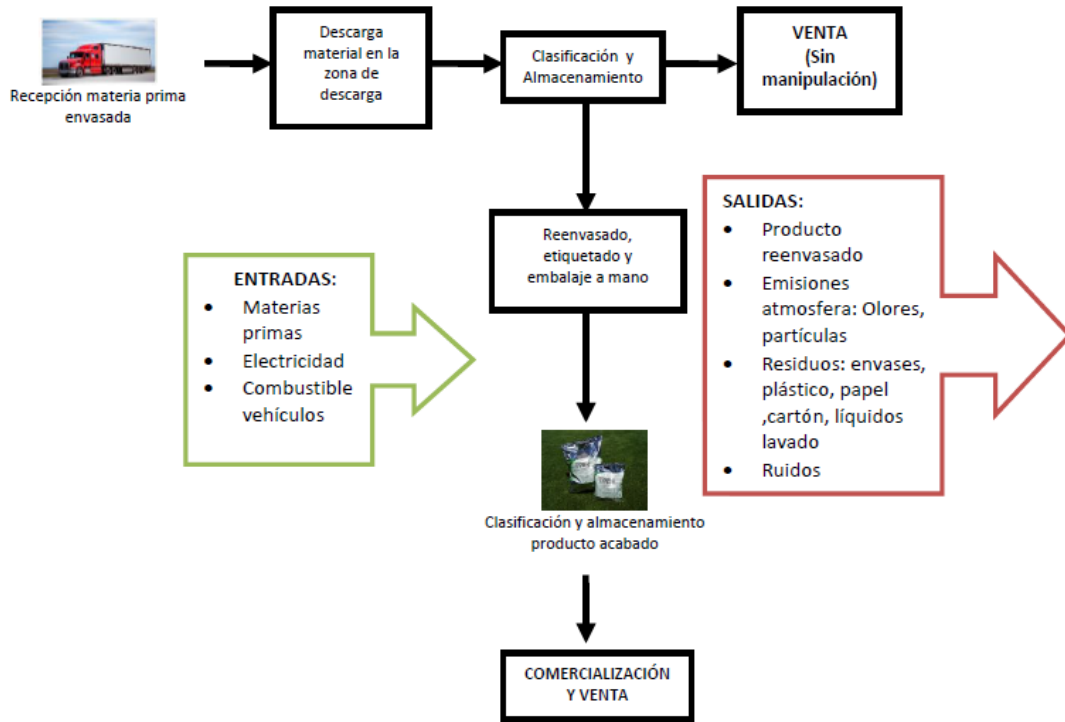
Recepción materia prima envasada

Descarga material en la zona de descarga

Clasificación y Almacenamiento

VENTA (Sin manipulación)

Reenvasado, etiquetado y embalaje a mano

ENTRADAS:
• Materias primas
• Electricidad
• Combustible vehículos

SALIDAS:
• Producto reenvasado
• Emisiones atmosfera: Olores, partículas
• Residuos: envases, plástico, papel ,cartón, líquidos lavado
• Ruidos

Clasificación y almacenamiento producto acabado

COMERCIALIZACIÓN Y VENTA